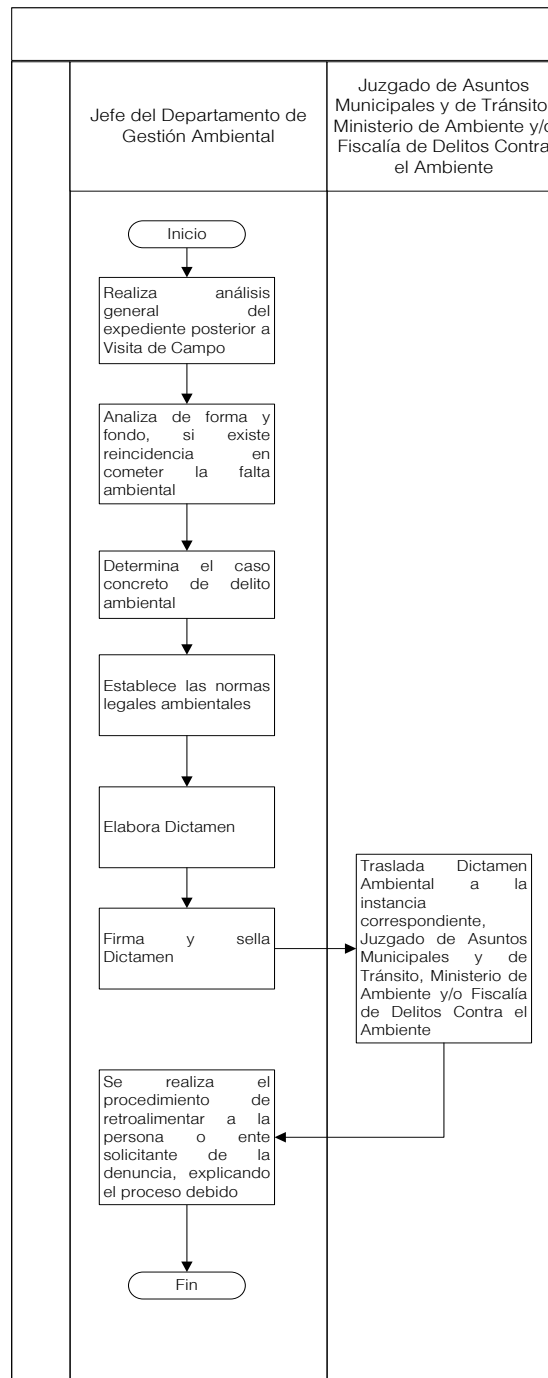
Jefe del Departamento de Gestión Ambiental

Juzgado de Asuntos Municipales y de Tránsito Ministerio de Ambiente y/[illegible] Fiscalía de Delitos Contra el Ambiente

Inicio

Realiza análisis general del expediente posterior a Visita de Campo

Analiza de forma y fondo, si existe reincidencia en cometer la falta ambiental

Determina el caso concreto de delito ambiental

Establece las normas legales ambientales

Elabora Dictamen

Firma y sella Dictamen

Traslada Dictamen Ambiental a la instancia correspondiente, Juzgado de Asuntos Municipales y de Tránsito, Ministerio de Ambiente y/o Fiscalía de Delitos Contra el Ambiente

Se realiza el procedimiento de retroalimentar a la persona o ente solicitante de la denuncia, explicando el proceso debido

Fin